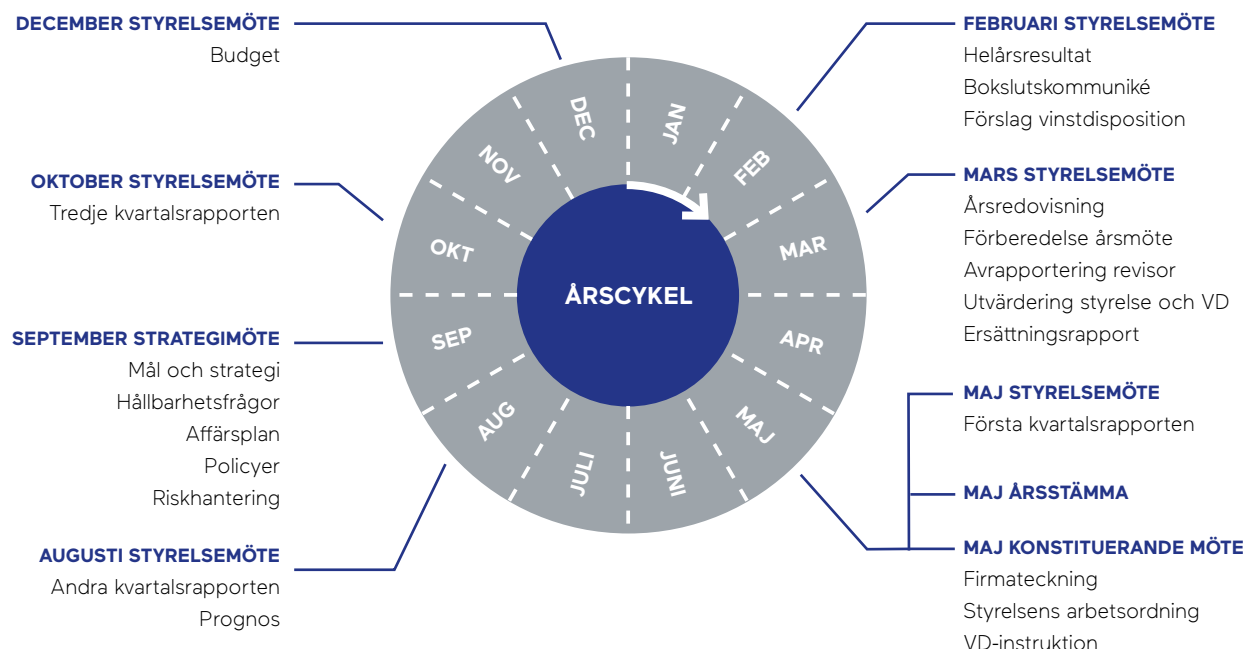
DECEMBER STYRELSEMÖTE
Budget

OKTOBER STYRELSEMÖTE
Tredje kvartalsrapporten

SEPTEMBER STRATEGIMÖTE
Mål och strategi
Hållbarhetsfrågor
Affärsplan
Policyer
Riskhantering

AUGUSTI STYRELSEMÖTE
Andra kvartalsrapporten
Prognos

DEC
JAN
NOV
FEB
OKT
MAR
ÅRSCYKEL
SEP
APR
AUG
MAJ
JULI
JUNI

FEBRUARI STYRELSEMÖTE
Helårsresultat
Bokslutskommuniké
Förslag vinstdisposition

MARS STYRELSEMÖTE
Årsredovisning
Förberedelse årsmöte
Avrapportering revisor
Utvärdering styrelse och VD
Ersättningsrapport

MAJ STYRELSEMÖTE
Första kvartalsrapporten

MAJ ÅRSSTÄMMA

MAJ KONSTITUERANDE MÖTE
Firmateckning
Styrelsens arbetsordning
VD-instruktion